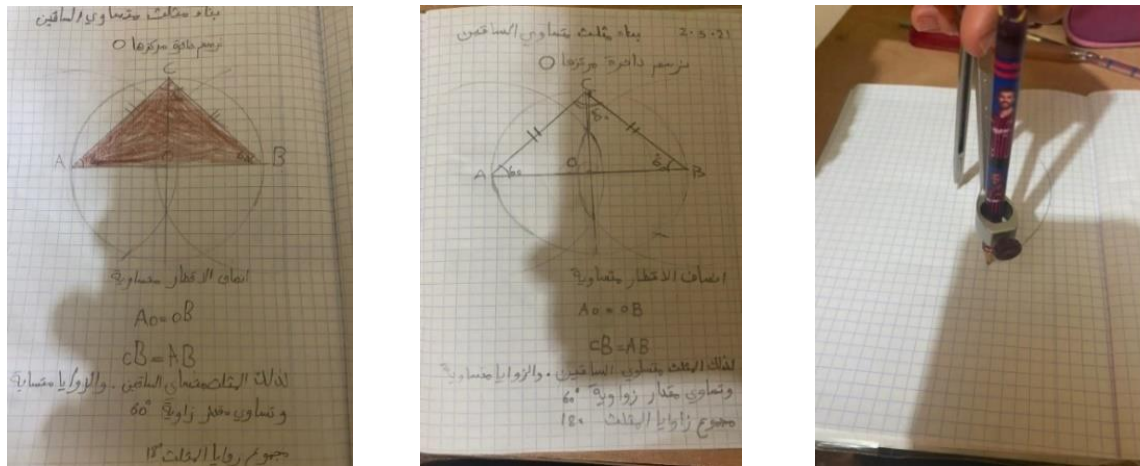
بناء مثلث متساوي الساقين

نرسم دائرة مركزها O

C

A

O

B

انصاف الاقطار متساوية

AO = OB

CB = AB

لذلك المثلث متساوي الساقين . والزوايا متساوية

وتساوي مقدار زاوية $60°$

مجموع زوايا المثلث ١٨٠

٢٠.٥.٢١

بناء مثلث متساوي الساقين

نرسم دائرة مركزها O

C

A

O

B

انصاف الاقطار متساوية

AO = OB

CB = AB

لذلك المثلث متساوي الساقين . والزوايا متساوية

وتساوي مقدار زاوية $60°$

مجموع زوايا المثلث ١٨٠